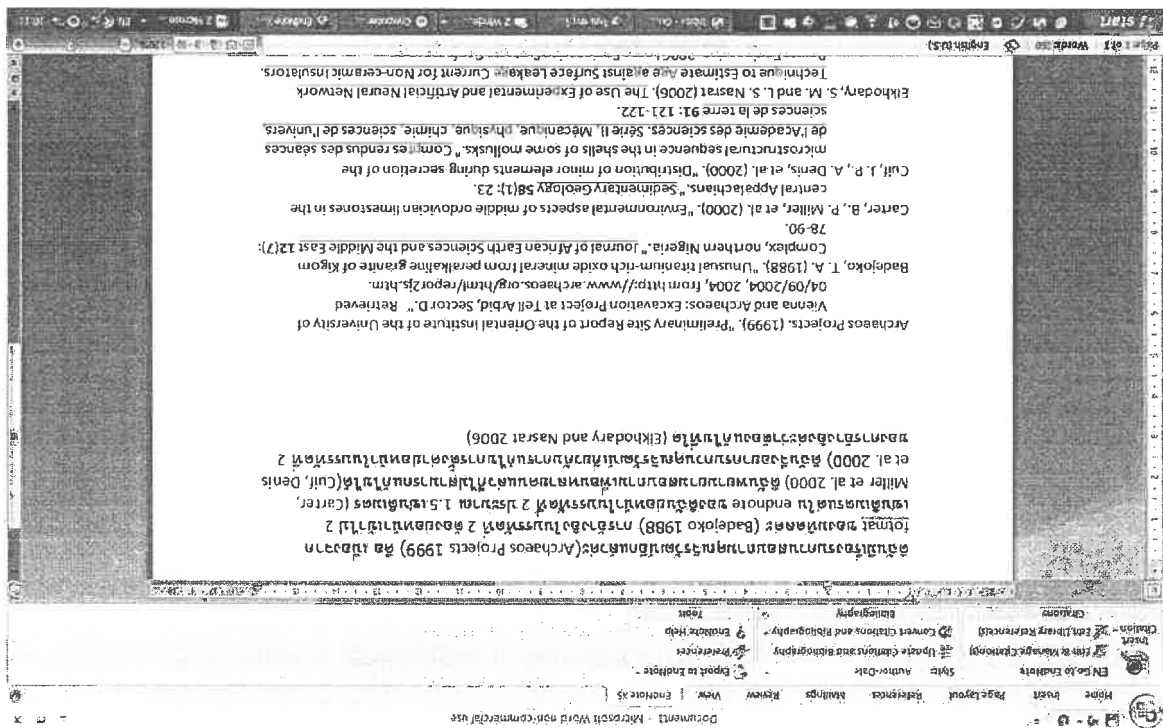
Document1 - Microsoft Word non-commercial use

Home Insert Page Layout References Mailings Review View EndNote X5

Go to EndNote Style: Author-Date Export to EndNote Insert Citation Edit & Manage Citations Edit Library Reference(s) Update Citations and Bibliography Convert Citations and Bibliography Preferences EndNote Help Citations Bibliography Tools

ตัวอย่างการอ้างอิงแบบนาม-ปี(Archaeos Projects 1999) ซึ่ง มีเชื่อม 1 คน ผู้แต่ง (Badejoko 1988) กรณีผู้แต่ง 2 คน ใช้ เชื่อม 2 คน ให้ใช้ et al. 2000 ในกรณีที่มากกว่า 2 คน (Carter, Miller et al. 2000) ถ้ามีผู้แต่งหลายคนในวงเล็บเดียวกัน (Cuif, Denis et al. 2000) ถ้าอ้างอิงหลายเรื่อง 2 (Elkhodary and Nasrat 2006)

Archaeos Projects. (1999). "Preliminary Site Report of the Oriental Institute of the University of Vienna and Archaeos: Excavation Project at Tell Arbid, Sector D." Retrieved 04/09/2004, 2004, from http://www.archaeos.org/html/report2s.htm.

Badejoko, T. A. (1988). "Unusual titanium-rich oxide mineral from peralkaline granite of Kigom Complex, northern Nigeria." Journal of African Earth Sciences and the Middle East 12(7): 78-90.

Carter, B., P. Miller, et al. (2000). "Environmental aspects of middle ordovician limestones in the central Appalachians." Sedimentary Geology 58(1): 23.

Cuif, J. P., A. Denis, et al. (2000). "Distribution of minor elements during secretion of the microstructural sequence in the shells of some mollusks." Comptes rendus des séances de l'Académie des sciences. Série II, Mécanique, physique, chimie, sciences de l'univers, sciences de la terre 91: 121-122.

Elkhodary, S. M. and L. S. Nasrat (2006). The Use of Experimental and Artificial Neural Network Technique to Estimate Age against Surface Leakage Current for Non-ceramic Insulators.

Page 1 of 1 Words: 258 English (U.S.)